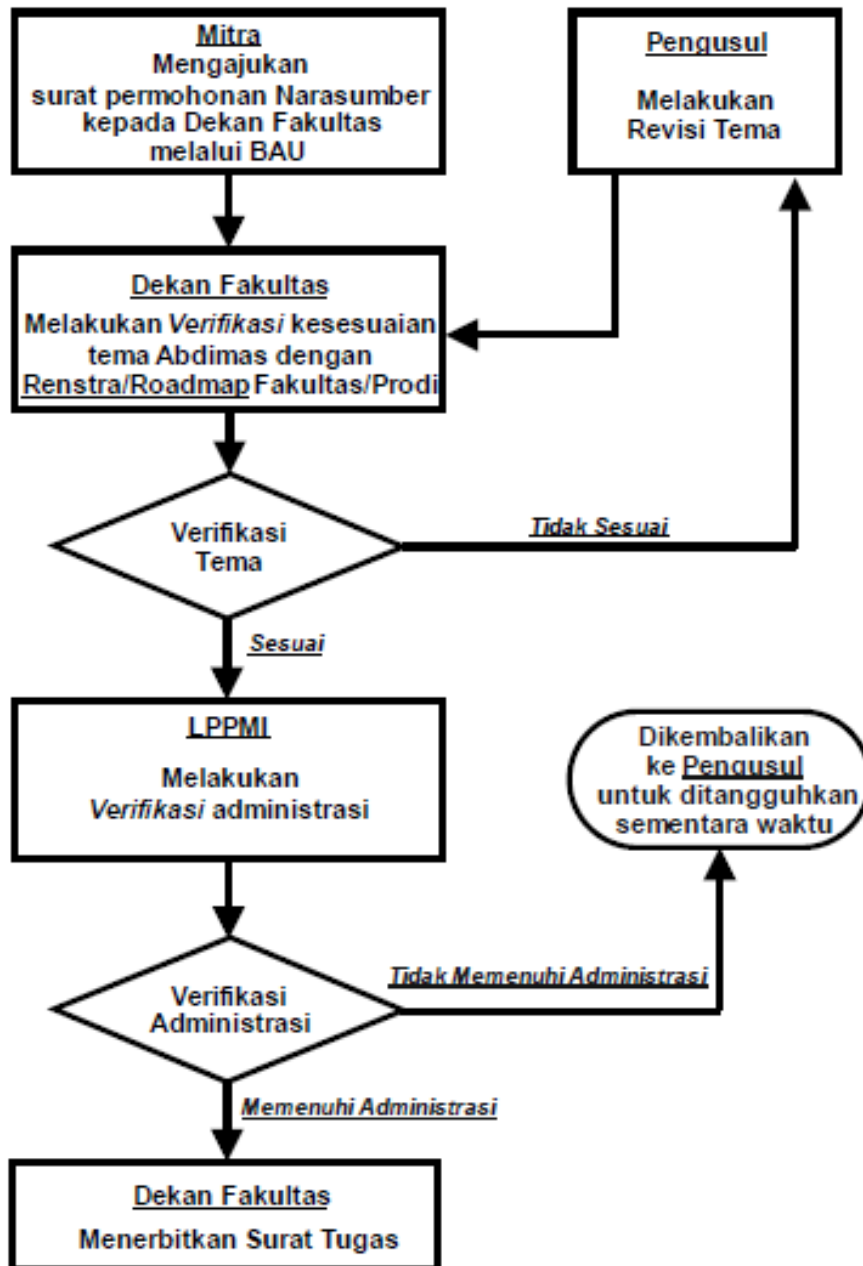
Mitra
Mengajukan surat permohonan Narasumber kepada Dekan Fakultas melalui BAU

Pengusul
Melakukan Revisi Tema

Dekan Fakultas
Melakukan Verifikasi kesesuaian tema Abdimas dengan Renstra/Roadmap Fakultas/Prodi

Verifikasi Tema

Tidak Sesuai

Sesuai

LPPMI
Melakukan Verifikasi administrasi

Dikembalikan ke Pengusul untuk ditangguhkan sementara waktu

Verifikasi Administrasi

Tidak Memenuhi Administrasi

Memenuhi Administrasi

Dekan Fakultas
Menerbitkan Surat Tugas